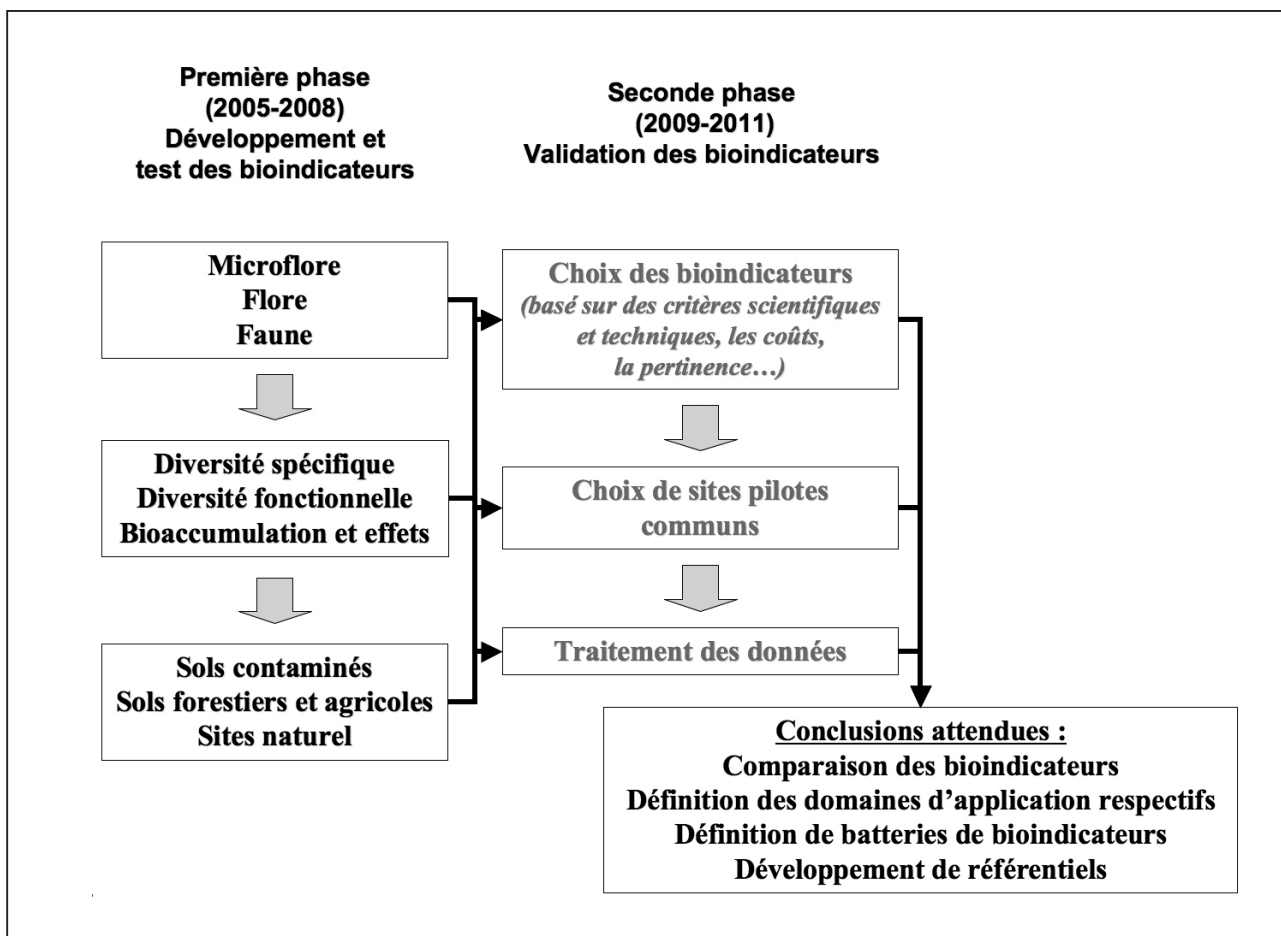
Première phase
(2005-2008)
Développement et
test des bioindicateurs

Seconde phase
(2009-2011)
Validation des bioindicateurs

Microflore
Flore
Faune

Diversité spécifique
Diversité fonctionnelle
Bioaccumulation et effets

Sols contaminés
Sols forestiers et agricoles
Sites naturel

Choix des bioindicateurs
*(basé sur des critères scientifiques et techniques, les coûts, la pertinence…)*

Choix de sites pilotes communs

Traitement des données

Conclusions attendues :
Comparaison des bioindicateurs
Définition des domaines d'application respectifs
Définition de batteries de bioindicateurs
Développement de référentiels